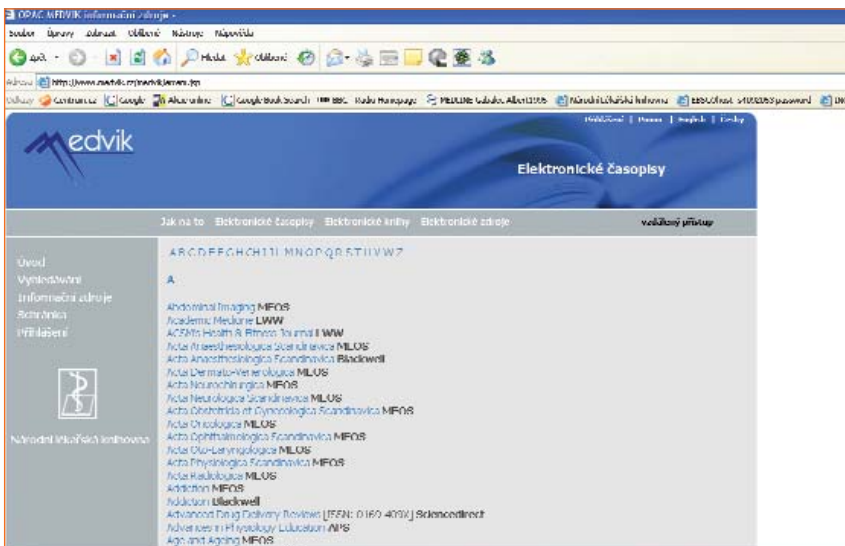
OPAC MEDVIK informační zdroje -

Soubor Úpravy Zobrazit Oblíbené Nástroje Nápověda

Zpět Hledat Oblíbené

Adresa http://www.medvik.cz/medvik/emem.jsp

Odkazy Centrum.cz Google Alza online Google Book Search BBC Radio Homepage MEDLINE Gateway Albert3306 Národní lékařská knihovna EBSCOhost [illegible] password

Medvik

Přihlášení | Home | English | Česky

Elektronické časopisy

Jak na to Elektronické časopisy Elektronické knihy Elektronické zdroje

vzdálený přístup

Úvod
Vyhledávání
Informační zdroje
Schránka
Přihlášení

Národní lékařská knihovna

A B C D E F G H CH I J K L M N O P Q R S T U V W Z

A

Abdominal Imaging MEOS
Academic Medicine LWW
ACSM's Health & Fitness Journal LWW
Acta Anaesthesiologica Scandinavica MLOS
Acta Anaesthesiologica Scandinavica Blackwell
Acta Dermato-Venereologica MLOS
Acta Neurochirurgica MEOS
Acta Neurologica Scandinavica MLOS
Acta Obstetricia et Gynecologica Scandinavica MEOS
Acta Oncologica MLOS
Acta Ophthalmologica Scandinavica MEOS
Acta Oto-Laryngologica MLOS
Acta Physiologica Scandinavica MEOS
Acta Radiologica MLOS
Addiction MEOS
Addiction Blackwell
Advanced Drug Delivery Reviews [ISSN: 0169-409X] Sciencedirect
Advances in Physiology Education APS
Age and Ageing MEOS